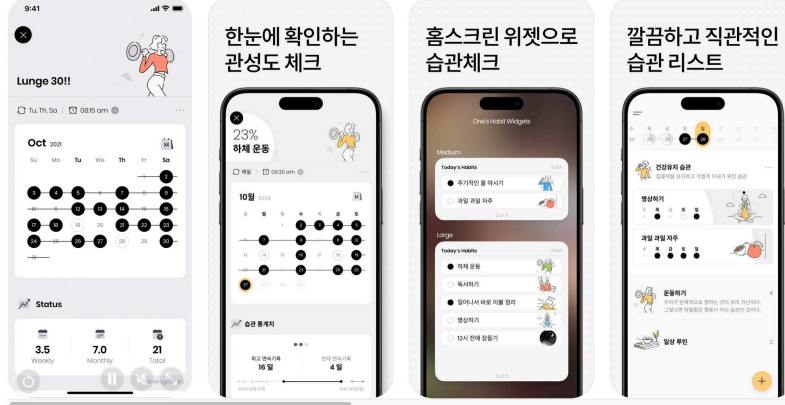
9:41

Lunge 30!!

Tu, Th, Sa 08:15 am

Oct 2021

M

Su Mo Tu We Th Fr Sa

2

3 4 5 6 7 8 9

10 11 12 13 14 15 16

17 18 19 20 21 22 23

24 25 26 27 28 29 30

31

Status

3.5
Weekly

7.0
Monthly

21
Total

한눈에 확인하는 관성도 체크

23%
하체 운동

매일 09:20 am

10월 2024

일 월 화 수 목 금 토

27

습관 통계치

최고 연속 기록
16 일

현재 연속 기록
4 일

홈스크린 위젯으로 습관체크

One's Habit Widgets

Medium

Today's Habits

주기적인 물 마시기

과일 과일 자주

Large

Today's Habits

하체 운동

독서하기

일어나서 바로 이불 정리

명상하기

12시 전에 잠들기

깔끔하고 직관적인 습관 리스트

건강유지 습관

명상하기

과일 과일 자주

운동하기

일상 루틴

+